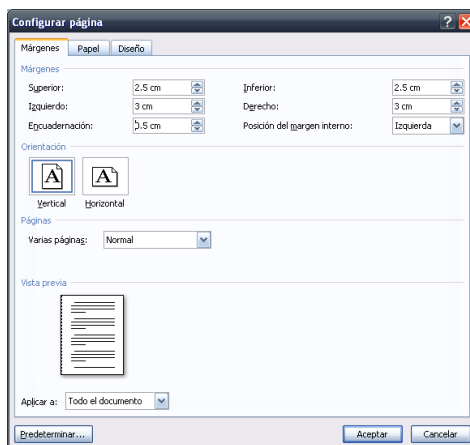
Configurar página

Márgenes | Papel | Diseño

Márgenes

Superior: 2.5 cm
Inferior: 2.5 cm
Izquierdo: 3 cm
Derecho: 3 cm
Encuadernación: 0.5 cm
Posición del margen interno: Izquierda

Orientación

Vertical
Horizontal

Páginas

Varias páginas: Normal

Vista previa

Aplicar a: Todo el documento

Predeterminar...
Aceptar
Cancelar